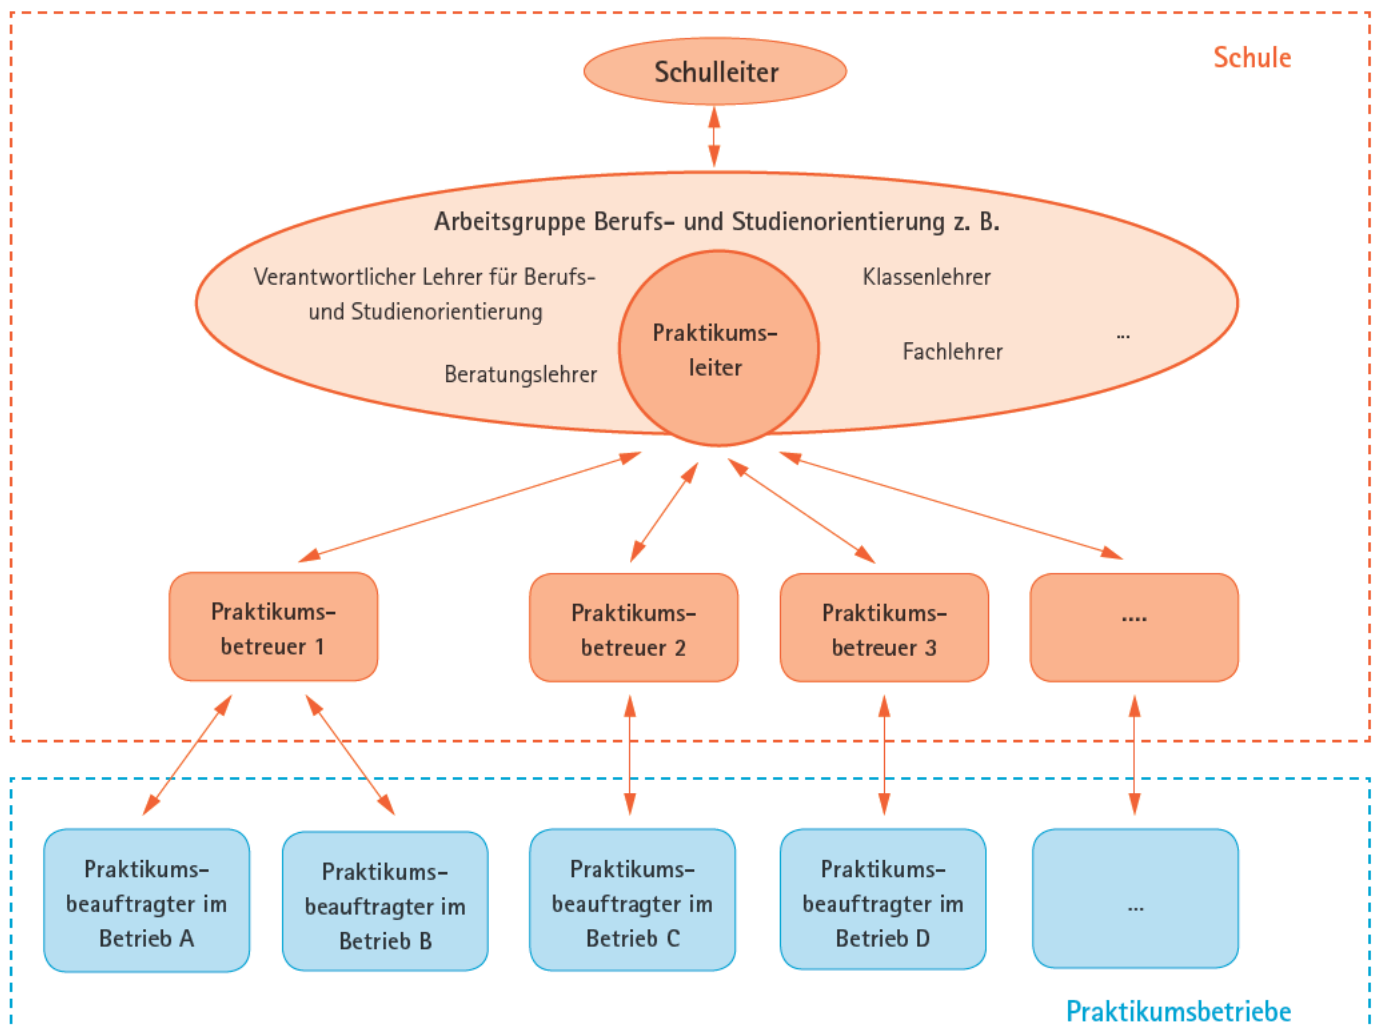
Schule

Schulleiter

Arbeitsgruppe Berufs- und Studienorientierung z. B.

Verantwortlicher Lehrer für Berufs- und Studienorientierung

Praktikumsleiter

Klassenlehrer

Beratungslehrer

Fachlehrer

...

Praktikumsbetreuer 1

Praktikumsbetreuer 2

Praktikumsbetreuer 3

....

Praktikumsbeauftragter im Betrieb A

Praktikumsbeauftragter im Betrieb B

Praktikumsbeauftragter im Betrieb C

Praktikumsbeauftragter im Betrieb D

...

Praktikumsbetriebe